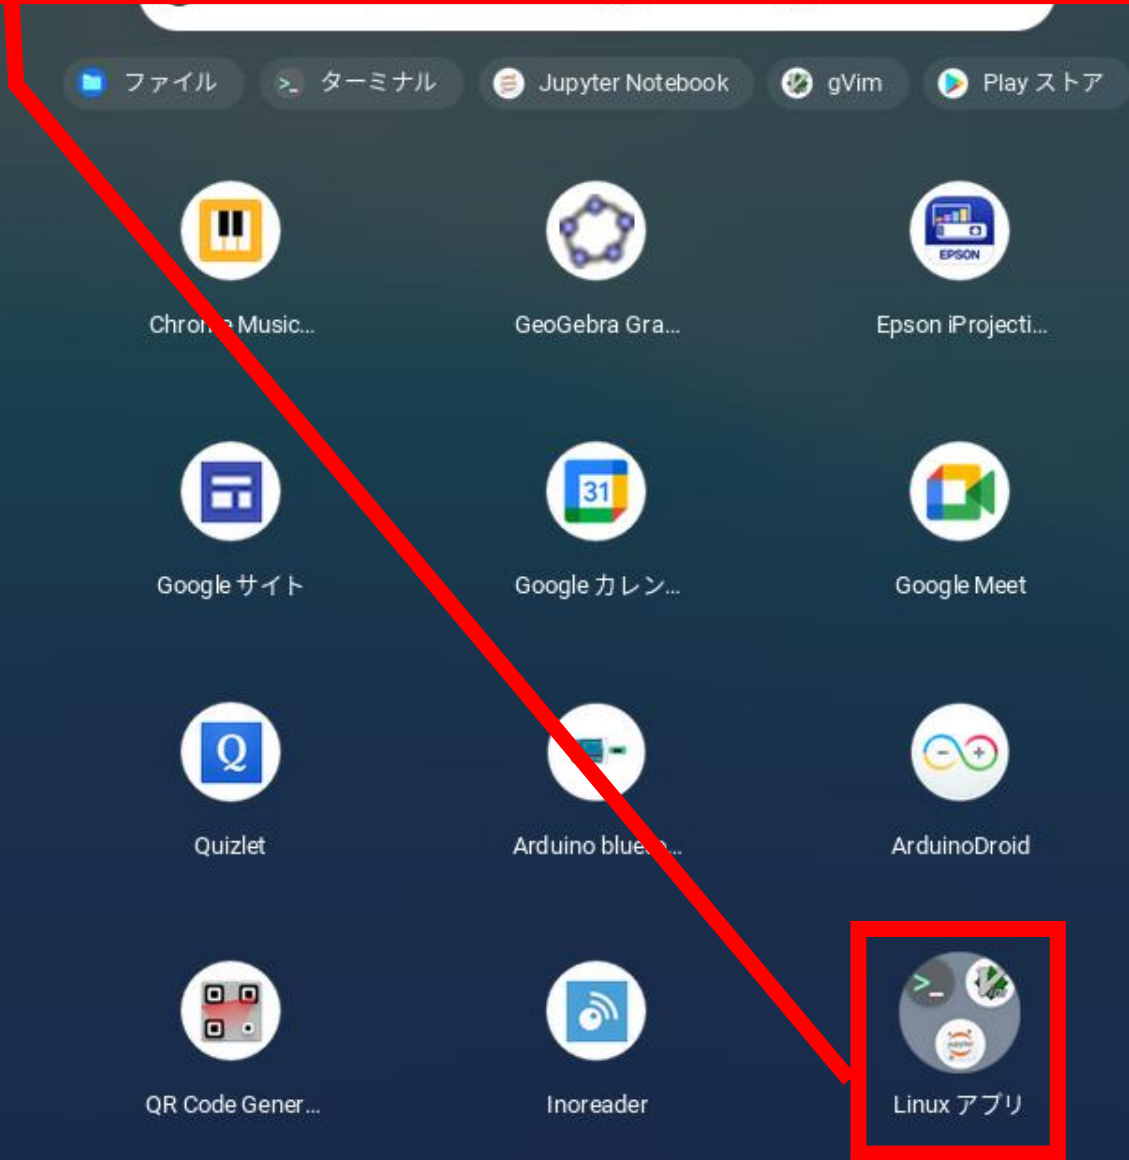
ファイル
ターミナル
Jupyter Notebook
gVim
Play ストア

Chro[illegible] Music...
GeoGebra Gra...
EPSON
Epson iProjecti...

Google サイト
31
Google カレン...
Google Meet

Quizlet
Arduino blue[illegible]...
ArduinoDroid

QR Code Gener...
Inoreader
Linux アプリ